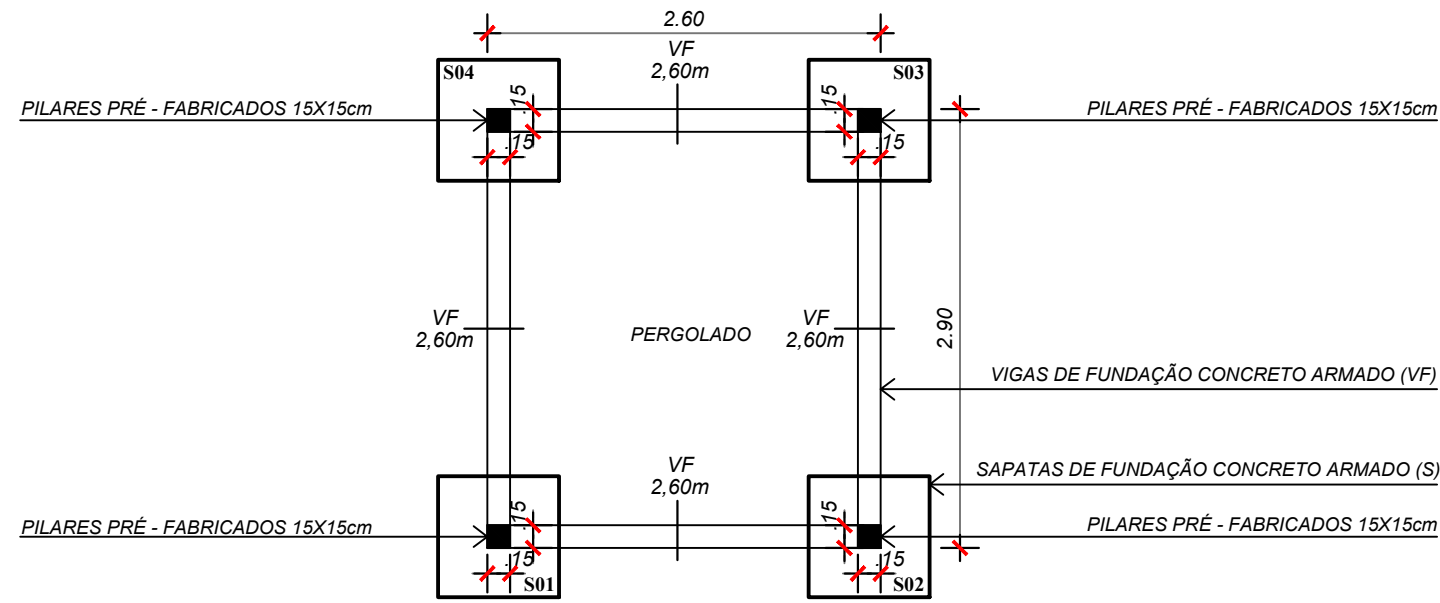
2.60

S04

VF
2,60m

S03

PILARES PRÉ - FABRICADOS 15X15cm

.15

.15

.15

.15

PILARES PRÉ - FABRICADOS 15X15cm

VF
2,60m

PERGOLADO

VF
2,60m

2.90

VIGAS DE FUNDAÇÃO CONCRETO ARMADO (VF)

SAPATAS DE FUNDAÇÃO CONCRETO ARMADO (S)

VF
2,60m

PILARES PRÉ - FABRICADOS 15X15cm

.15

.15

.15

.15

PILARES PRÉ - FABRICADOS 15X15cm

S01

S02